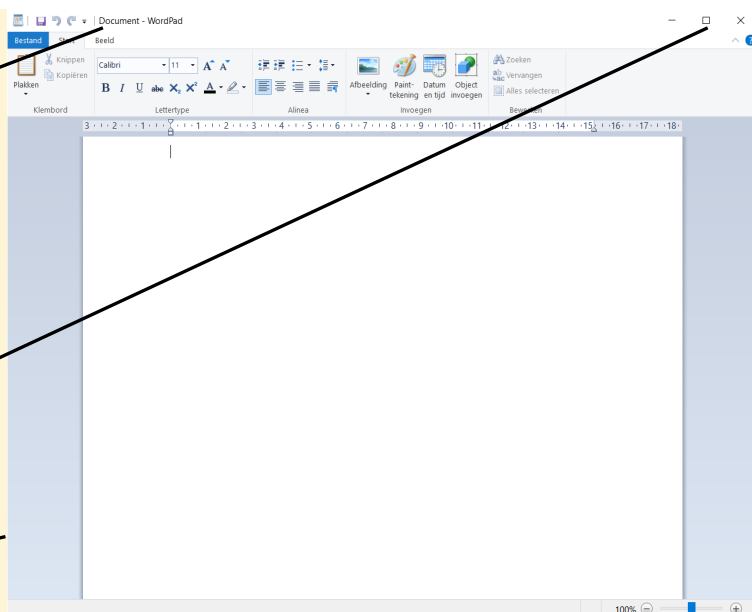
Document - WordPad

Bestand Start Beeld

Plakken
Knippen
Kopiëren
Klembord

Calibri 11
A A
B I U abe $X_2$ $X^2$ A
Lettertype

Alinea

Afbeelding
Paint-tekening
Datum en tijd
Object invoegen
Invoegen

Zoeken
Vervangen
Alles selecteren
Bewerken

3 · 2 · 1 · 1 · 2 · 3 · 4 · 5 · 6 · 7 · 8 · 9 · 10 · 11 · 12 · 13 · 14 · 15 · 16 · 17 · 18

100%